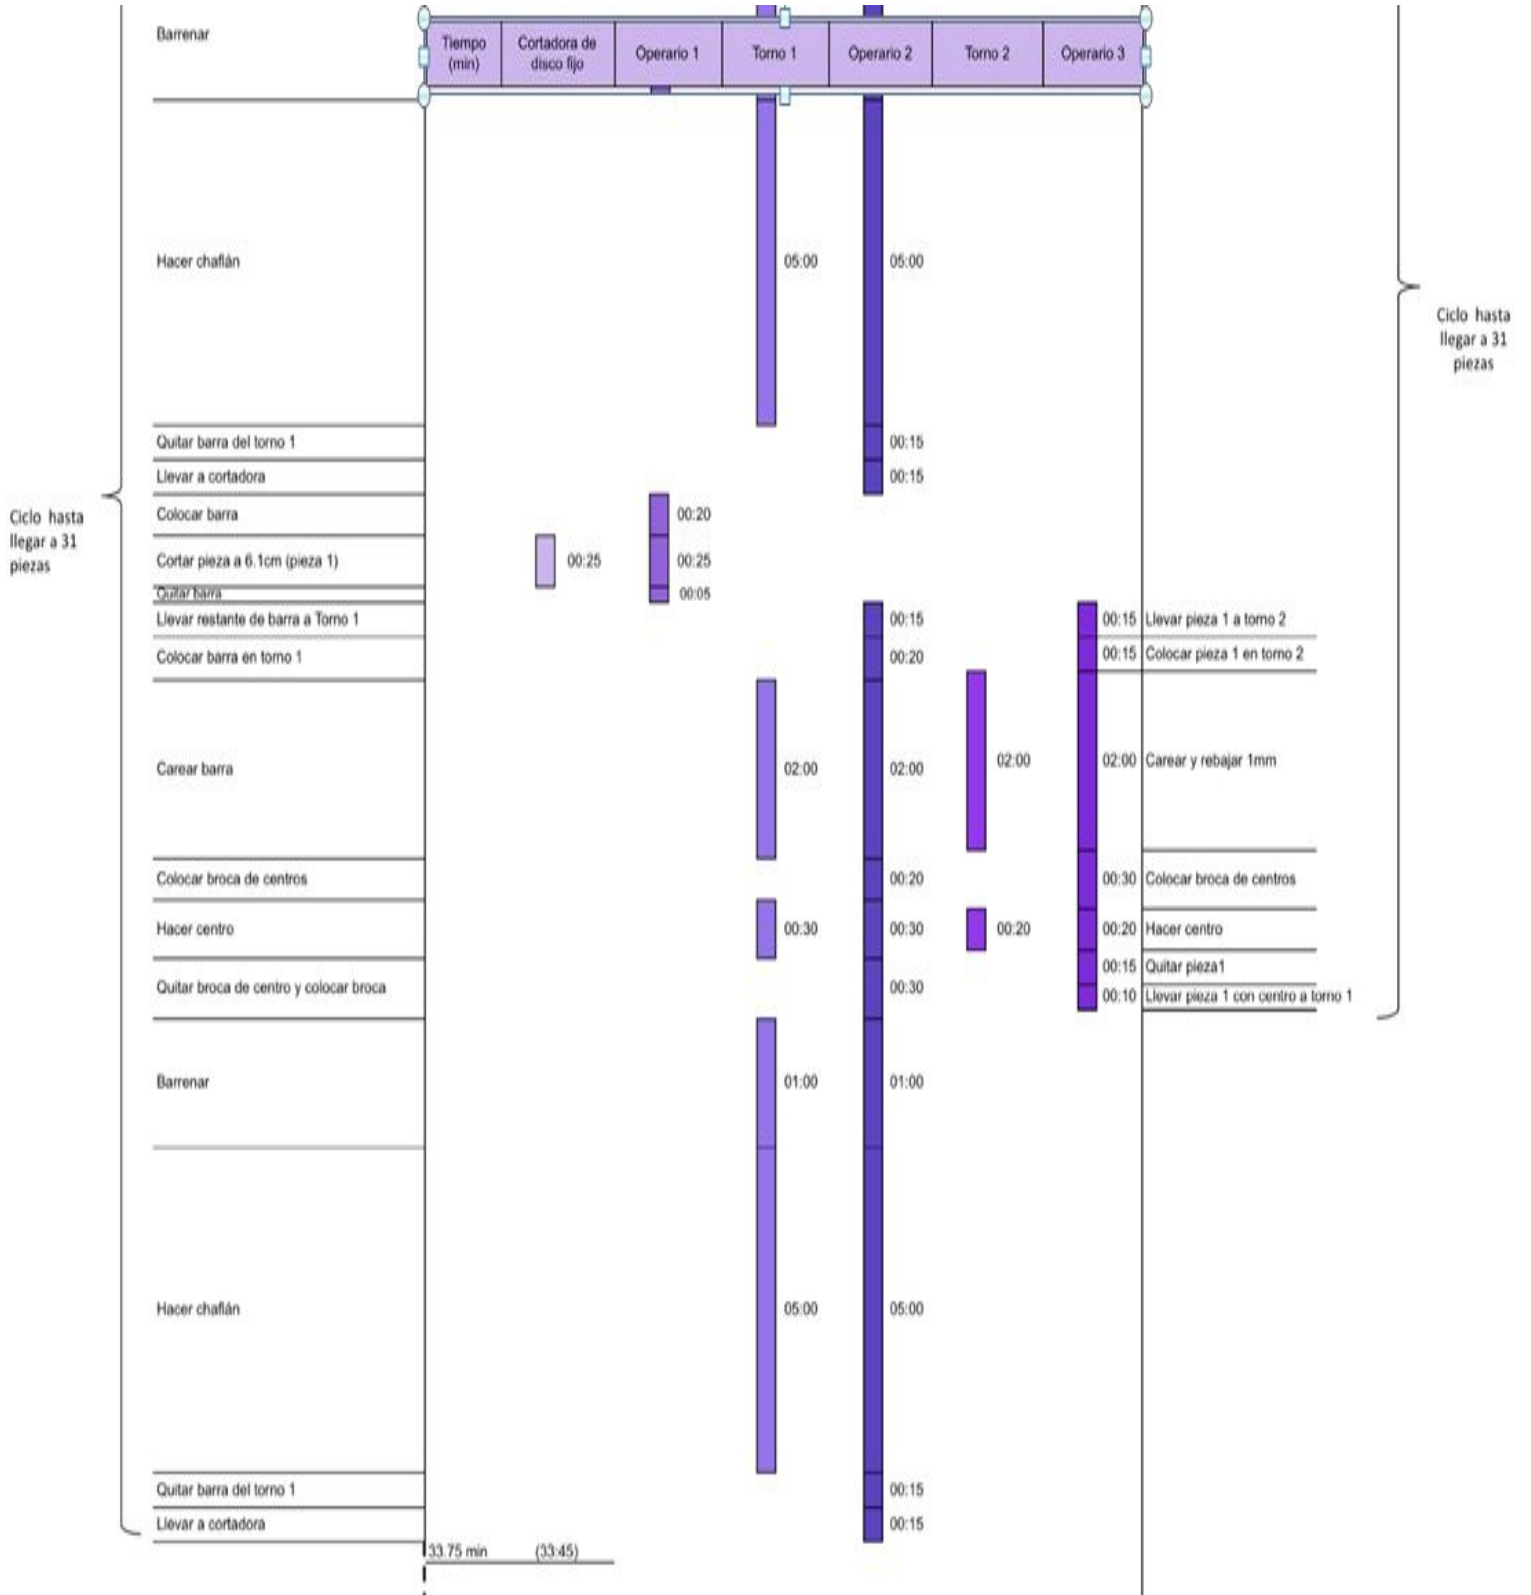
Barrenar

| Tiempo (min) | Cortadora de disco fijo | Operario 1 | Torno 1 | Operario 2 | Torno 2 | Operario 3 |
|---|---|---|---|---|---|---|

Hacer chaflán 05:00 05:00

Ciclo hasta llegar a 31 piezas

Quitar barra del torno 1 00:15

Llevar a cortadora 00:15

Ciclo hasta llegar a 31 piezas

Colocar barra 00:20

Cortar pieza a 6.1cm (pieza 1) 00:25 00:25

Quitar barra 00:05

Llevar restante de barra a Torno 1 00:15 00:15 Llevar pieza 1 a torno 2

Colocar barra en torno 1 00:20 00:15 Colocar pieza 1 en torno 2

Carear barra 02:00 02:00 02:00 02:00 Carear y rebajar 1mm

Colocar broca de centros 00:20 00:30 Colocar broca de centros

Hacer centro 00:30 00:30 00:20 00:20 Hacer centro

00:15 Quitar pieza1

Quitar broca de centro y colocar broca 00:30 00:10 Llevar pieza 1 con centro a torno 1

Barrenar 01:00 01:00

Hacer chaflán 05:00 05:00

Quitar barra del torno 1 00:15

Llevar a cortadora 00:15

33.75 min (33:45)